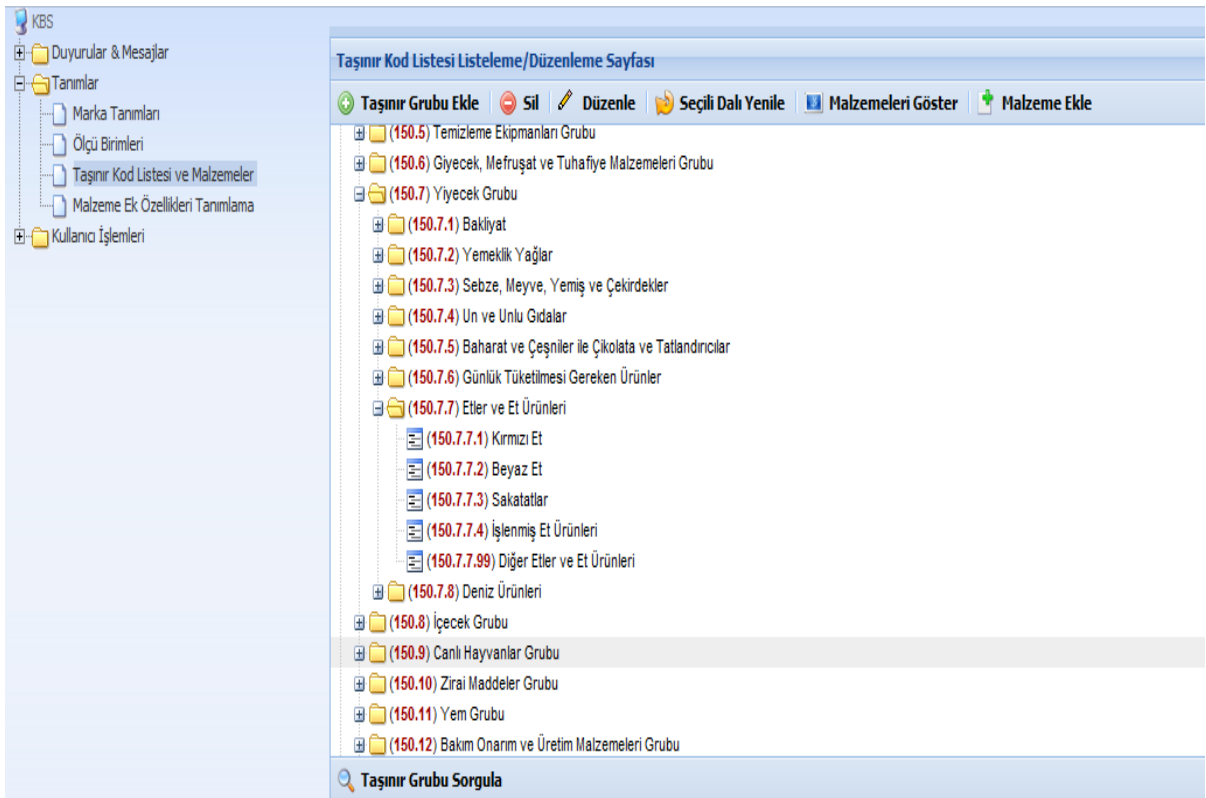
KBS
Duyurular & Mesajlar
Tanımlar
Marka Tanımları
Ölçü Birimleri
Taşınır Kod Listesi ve Malzemeler
Malzeme Ek Özellikleri Tanımlama
Kullanıcı İşlemleri

Taşınır Kod Listesi Listeleme/Düzenleme Sayfası

Taşınır Grubu Ekle | Sil | Düzenle | Seçili Dalı Yenile | Malzemeleri Göster | Malzeme Ekle

(150.5) Temizleme Ekipmanları Grubu
(150.6) Giyecek, Mefruşat ve Tuhafiye Malzemeleri Grubu
(150.7) Yiyecek Grubu
(150.7.1) Bakliyat
(150.7.2) Yemeklik Yağlar
(150.7.3) Sebze, Meyve, Yemiş ve Çekirdekler
(150.7.4) Un ve Unlu Gıdalar
(150.7.5) Baharat ve Çeşniler ile Çikolata ve Tatlandırıcılar
(150.7.6) Günlük Tüketilmesi Gereken Ürünler
(150.7.7) Etler ve Et Ürünleri
(150.7.7.1) Kırmızı Et
(150.7.7.2) Beyaz Et
(150.7.7.3) Sakatatlar
(150.7.7.4) İşlenmiş Et Ürünleri
(150.7.7.99) Diğer Etler ve Et Ürünleri
(150.7.8) Deniz Ürünleri
(150.8) İçecek Grubu
(150.9) Canlı Hayvanlar Grubu
(150.10) Zirai Maddeler Grubu
(150.11) Yem Grubu
(150.12) Bakım Onarım ve Üretim Malzemeleri Grubu

Taşınır Grubu Sorgula